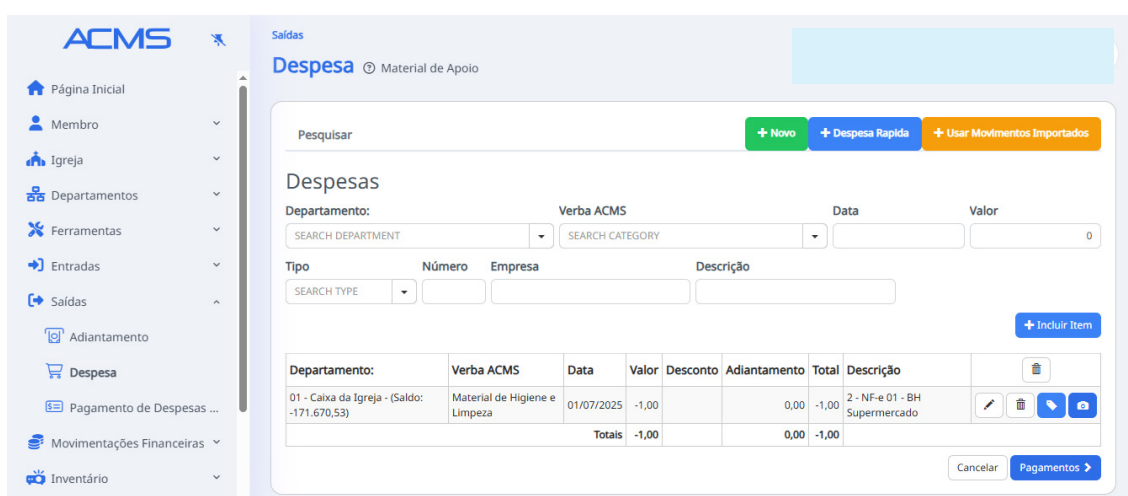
ACMS

Página Inicial
Membro
Igreja
Departamentos
Ferramentas
Entradas
Saídas
Adiantamento
Despesa
Pagamento de Despesas ...
Movimentações Financeiras
Inventário

Saídas
Despesa Material de Apoio

Pesquisar
+ Novo
+ Despesa Rapida
+ Usar Movimentos Importados

Despesas

Departamento:
SEARCH DEPARTMENT
Verba ACMS
SEARCH CATEGORY
Data
Valor
0
Tipo
SEARCH TYPE
Número
Empresa
Descrição

+ Incluir Item

| Departamento: | Verba ACMS | Data | Valor | Desconto | Adiantamento | Total | Descrição | |
|---|---|---|---|---|---|---|---|---|
| 01 - Caixa da Igreja - (Saldo: -171.670,53) | Material de Higiene e Limpeza | 01/07/2025 | -1,00 | | 0,00 | -1,00 | 2 - NF-e 01 - BH Supermercado | |
| | | Totais | -1,00 | | 0,00 | -1,00 | | |

Cancelar
Pagamentos >